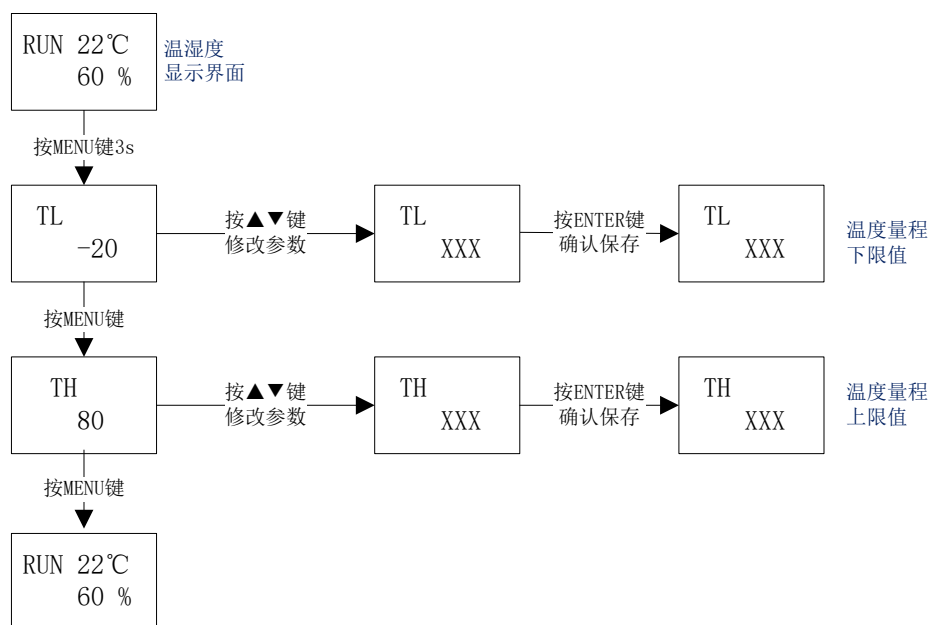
RUN 22℃
60 %

温湿度
显示界面

按MENU键3s

TL
-20

按▲▼键
修改参数

TL
XXX

按ENTER键
确认保存

TL
XXX

温度量程
下限值

按MENU键

TH
80

按▲▼键
修改参数

TH
XXX

按ENTER键
确认保存

TH
XXX

温度量程
上限值

按MENU键

RUN 22℃
60 %